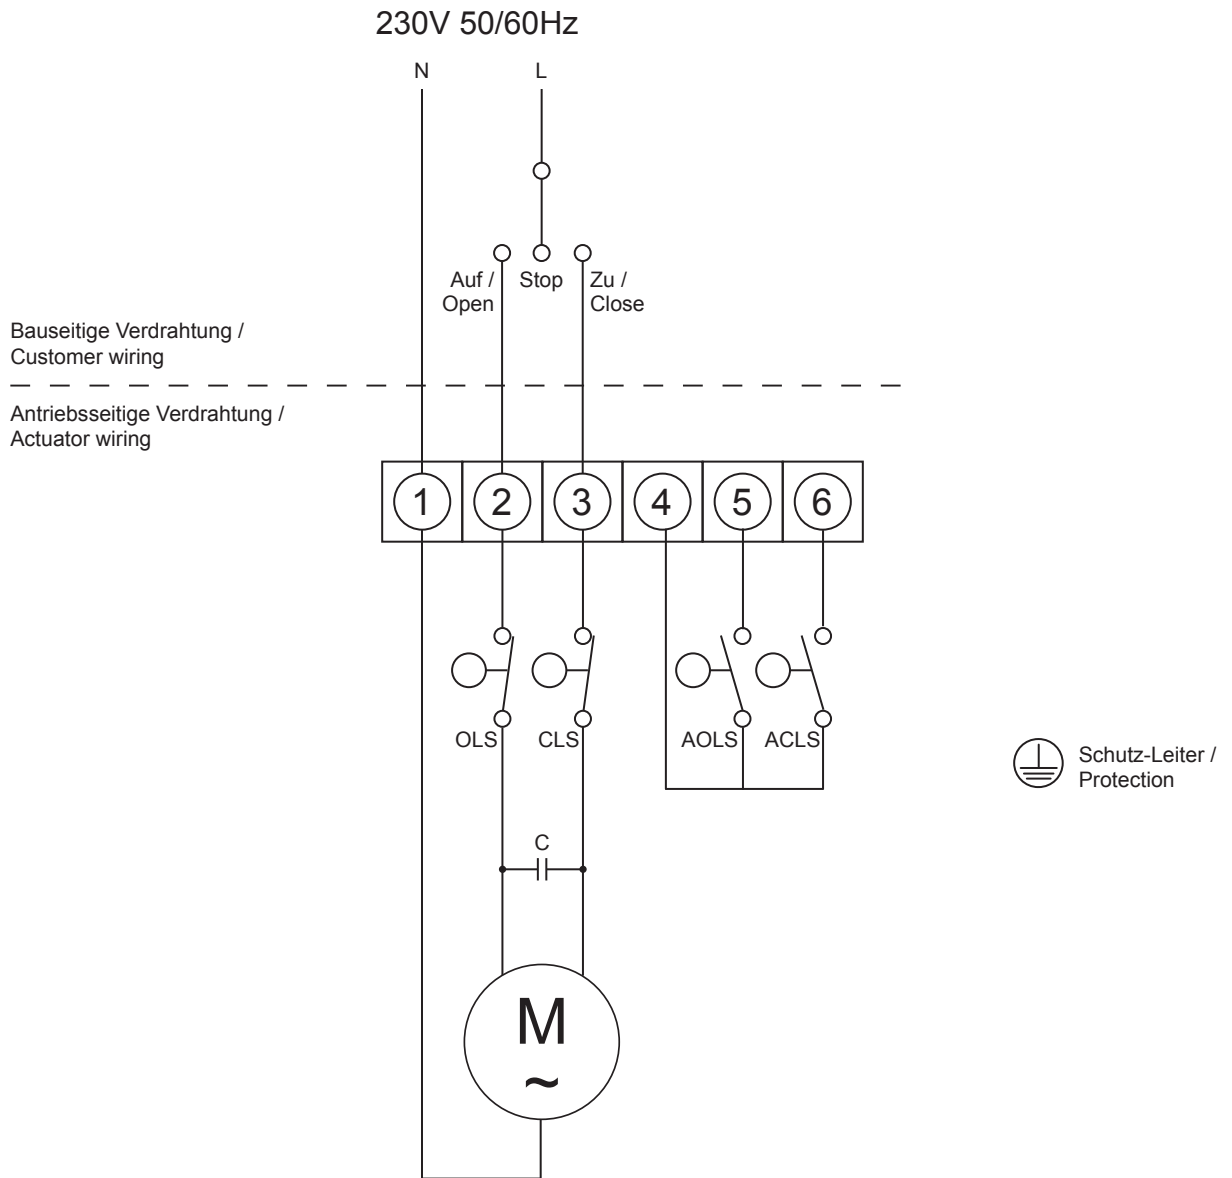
230V 50/60Hz

N

L

Auf / Open

Stop

Zu / Close

Bauseitige Verdrahtung / Customer wiring

Antriebsseitige Verdrahtung / Actuator wiring

1 2 3 4 5 6

OLS

CLS

AOLS

ACLS

C

M
~

Schutz-Leiter / Protection